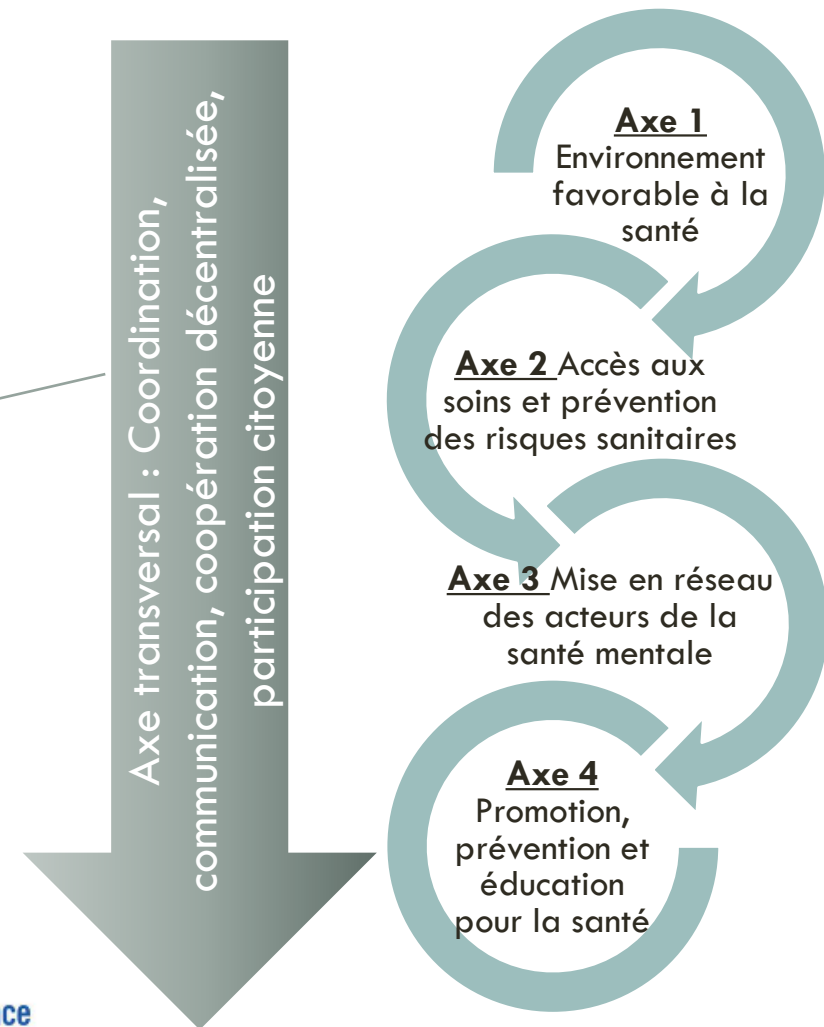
Axe transversal : Coordination, communication, coopération décentralisée, participation citoyenne

Axe 1
Environnement favorable à la santé

Axe 2 Accès aux soins et prévention des risques sanitaires

Axe 3 Mise en réseau des acteurs de la santé mentale

Axe 4
Promotion, prévention et éducation pour la santé

ce